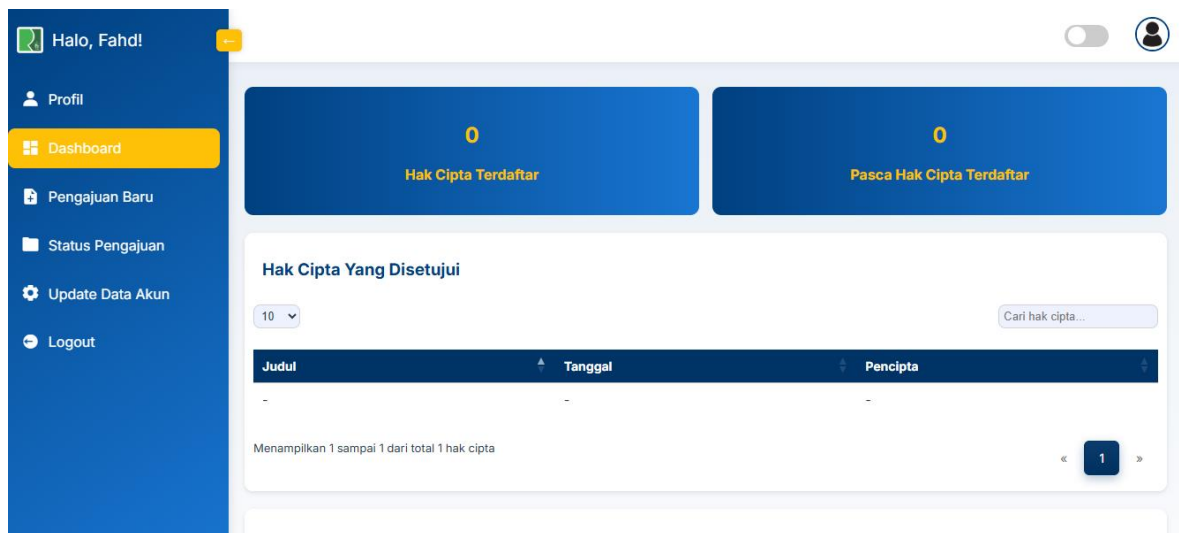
Halo, Fahd!

←

Profil

Dashboard

Pengajuan Baru

Status Pengajuan

Update Data Akun

Logout

0

Hak Cipta Terdaftar

0

Pasca Hak Cipta Terdaftar

Hak Cipta Yang Disetujui

10

Cari hak cipta...

| Judul | Tanggal | Pencipta |
|---|---|---|
| - | - | - |

Menampilkan 1 sampai 1 dari total 1 hak cipta

« 1 »